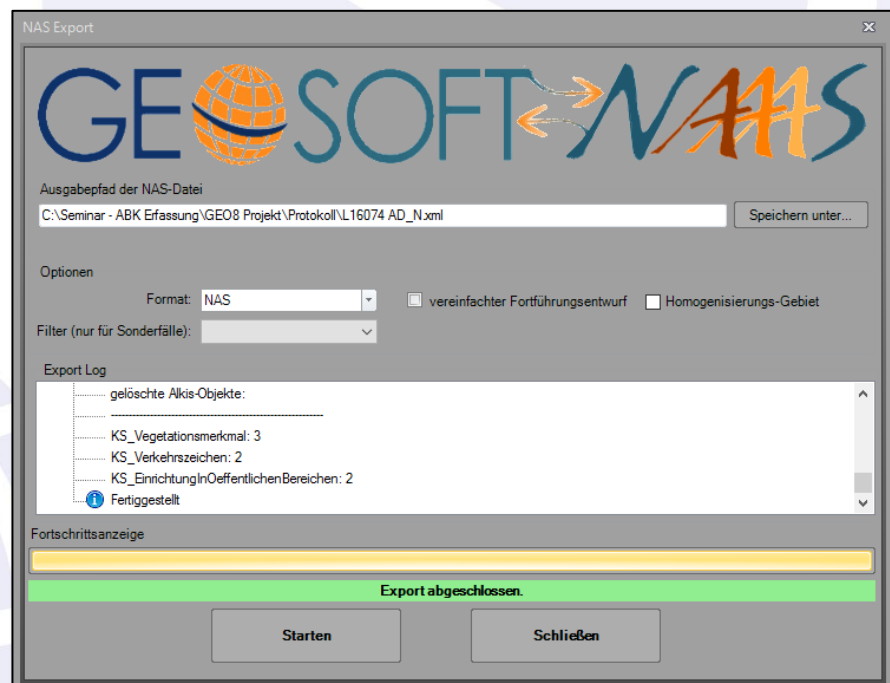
NAS Export

GEOSOFT NAS

Ausgabepfad der NAS-Datei

C:\Seminar - ABK Erfassung\GEO8 Projekt\Protokoll\L16074 AD_N.xml

Speichern unter...

Optionen

Format: NAS

vereinfachter Fortführungsentwurf

Homogenisierungs-Gebiet

Filter (nur für Sonderfälle):

Export Log

gelöschte Alkis-Objekte:

KS_Vegetationsmerkmal: 3

KS_Verkehrszeichen: 2

KS_EinrichtungInOeffentlichenBereichen: 2

Fertiggestellt

Fortschrittsanzeige

Export abgeschlossen.

Starten

Schließen